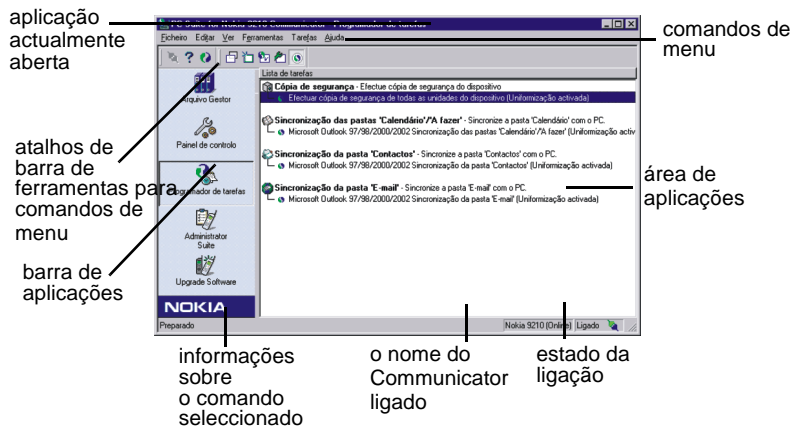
aplicação actualmente aberta

PC Suite for Nokia 9210 Communicator - Programador de tarefas

Ficheiro Editar Ver Ferramentas Tarefas Ajuda

comandos de menu

Arquivo Gestor

Painel de controlo

Programador de tarefas

Administrator Suite

Upgrade Software

NOKIA

Lista de tarefas

Cópia de segurança - Efectue cópia de segurança do dispositivo
Efectuar cópia de segurança de todas as unidades do dispositivo (Uniformização activada)

Sincronização das pastas 'Calendário'/'A fazer' - Sincronize a pasta 'Calendário' com o PC.
Microsoft Outlook 97/98/2000/2002 Sincronização das pastas 'Calendário'/'A fazer' (Uniformização activ

Sincronização da pasta 'Contactos' - Sincronize a pasta 'Contactos' com o PC.
Microsoft Outlook 97/98/2000/2002 Sincronização da pasta 'Contactos' (Uniformização activada)

Sincronização da pasta 'E-mail' - Sincronize a pasta 'E-mail' com o PC.
Microsoft Outlook 97/98/2000/2002 Sincronização da pasta 'E-mail' (Uniformização activada)

Preparado

Nokia 9210 (Online) Ligado

atalhos de barra de ferramentas para comandos de menu

área de aplicações

barra de aplicações

informações sobre o comando seleccionado

o nome do Communicator ligado

estado da ligação